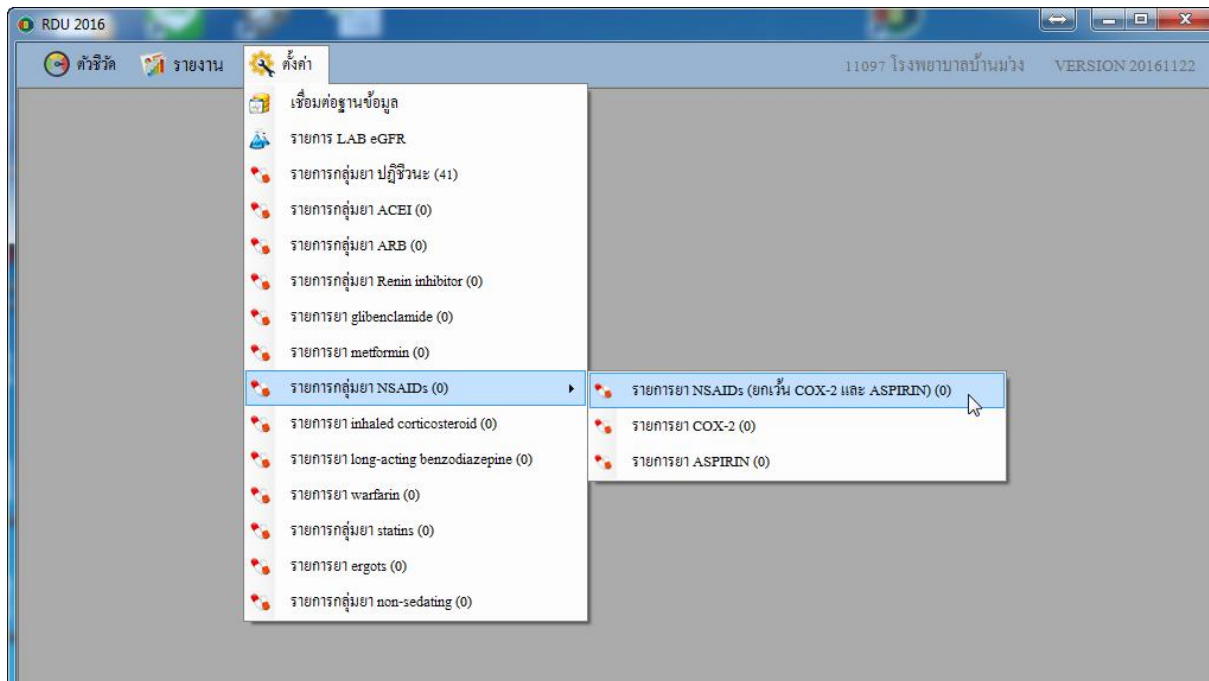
RDU 2016

ตัวชี้วัด รายงาน ตั้งค่า

11097 โรงพยาบาลบ้านม่วง VERSION 20161122

เชื่อมต่อฐานข้อมูล
รายการ LAB eGFR
รายการกลุ่มยา ปฏิชีวนะ (41)
รายการกลุ่มยา ACEI (0)
รายการกลุ่มยา ARB (0)
รายการกลุ่มยา Renin inhibitor (0)
รายการยา glibenclamide (0)
รายการยา metformin (0)
รายการกลุ่มยา NSAIDs (0)
รายการยา inhaled corticosteroid (0)
รายการยา long-acting benzodiazepine (0)
รายการยา warfarin (0)
รายการกลุ่มยา statins (0)
รายการยา ergots (0)
รายการกลุ่มยา non-sedating (0)

รายการยา NSAIDs (ยกเว้น COX-2 และ ASPIRIN) (0)
รายการยา COX-2 (0)
รายการยา ASPIRIN (0)